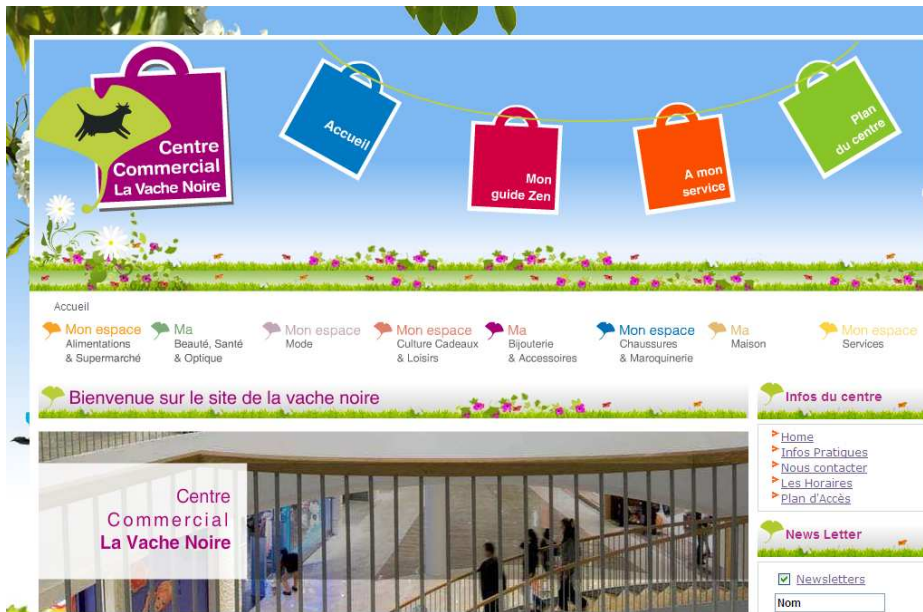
Centre Commercial La Vache Noire

Accueil

Mon guide Zen

A mon service

Plan du centre

Accueil

Mon espace Alimentations & Supermarché

Ma Beauté, Santé & Optique

Mon espace Mode

Mon espace Culture Cadeaux & Loisirs

Ma Bijouterie & Accessoires

Mon espace Chaussures & Maroquinerie

Ma Maison

Mon espace Services

Bienvenue sur le site de la vache noire

Centre Commercial La Vache Noire

Infos du centre

Home
Infos Pratiques
Nous contacter
Les Horaires
Plan d'Accès

News Letter

Newsletters

Nom